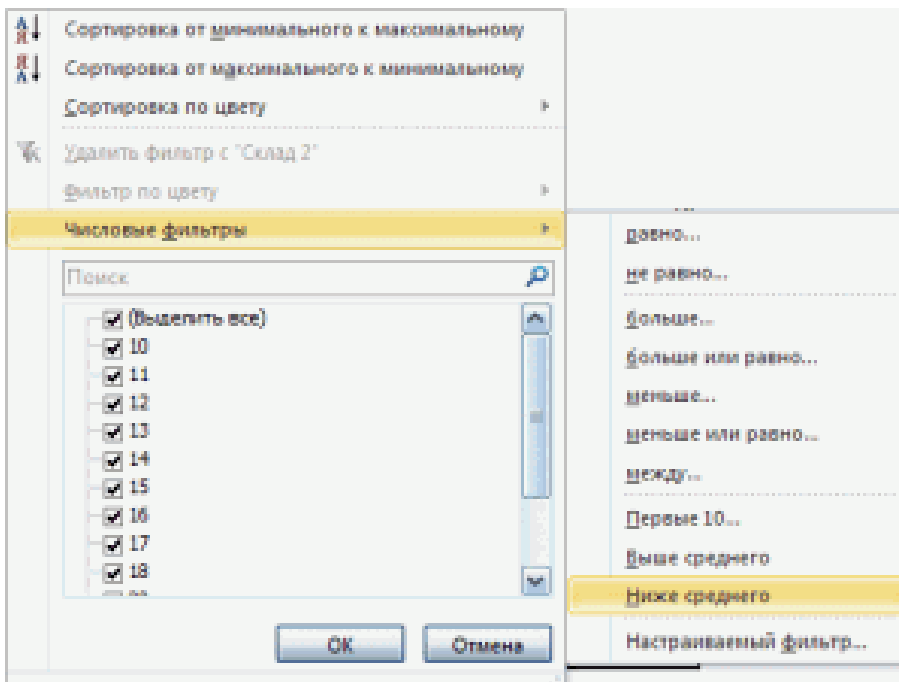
Сортировка от минимального к максимальному
Сортировка от максимального к минимальному
Сортировка по цвету
Удалить фильтр с "Склад 2"
Фильтр по цвету
Числовые фильтры
Поиск
(Выделить все)
10
11
12
13
14
15
16
17
18
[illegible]
OK
Отмена

равно...
не равно...
больше...
больше или равно...
меньше...
меньше или равно...
между...
Первые 10...
Выше среднего
Ниже среднего
Настраиваемый фильтр...